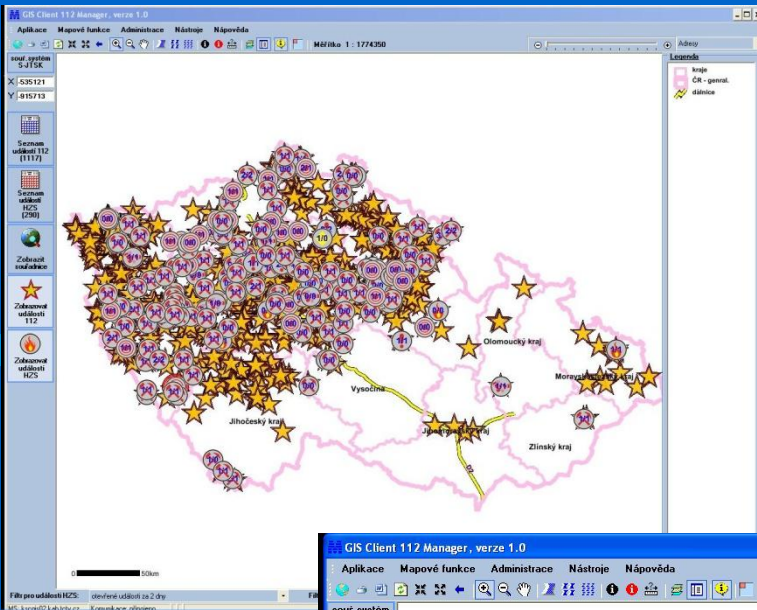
GIS Client 112 Manager, verze 1.0

Aplikace Mapové funkce Administrace Nástroje Nápověda

Měřítko 1 : 1774350

Adresy

Legenda
kraje
ČR - genral.
dálnice

souř. systém S-JTSK

X -535121
Y -915713

Seznam událostí 112 (1117)

Seznam událostí HZS (290)

Zobrazit souřadnice

Zobrazovat události 112

Zobrazovat události HZS

Olomoucký kraj

Moravskoslezský kraj

Vysočina

Jihočeský kraj

Jihomoravský kraj

Zlínský kraj

0 50km

Filtr pro události HZS: otevřené události za 2 dny

Filt

GIS Client 112 Manager, verze 1.0

Aplikace Mapové funkce Administrace Nástroje Nápověda

souř. systém